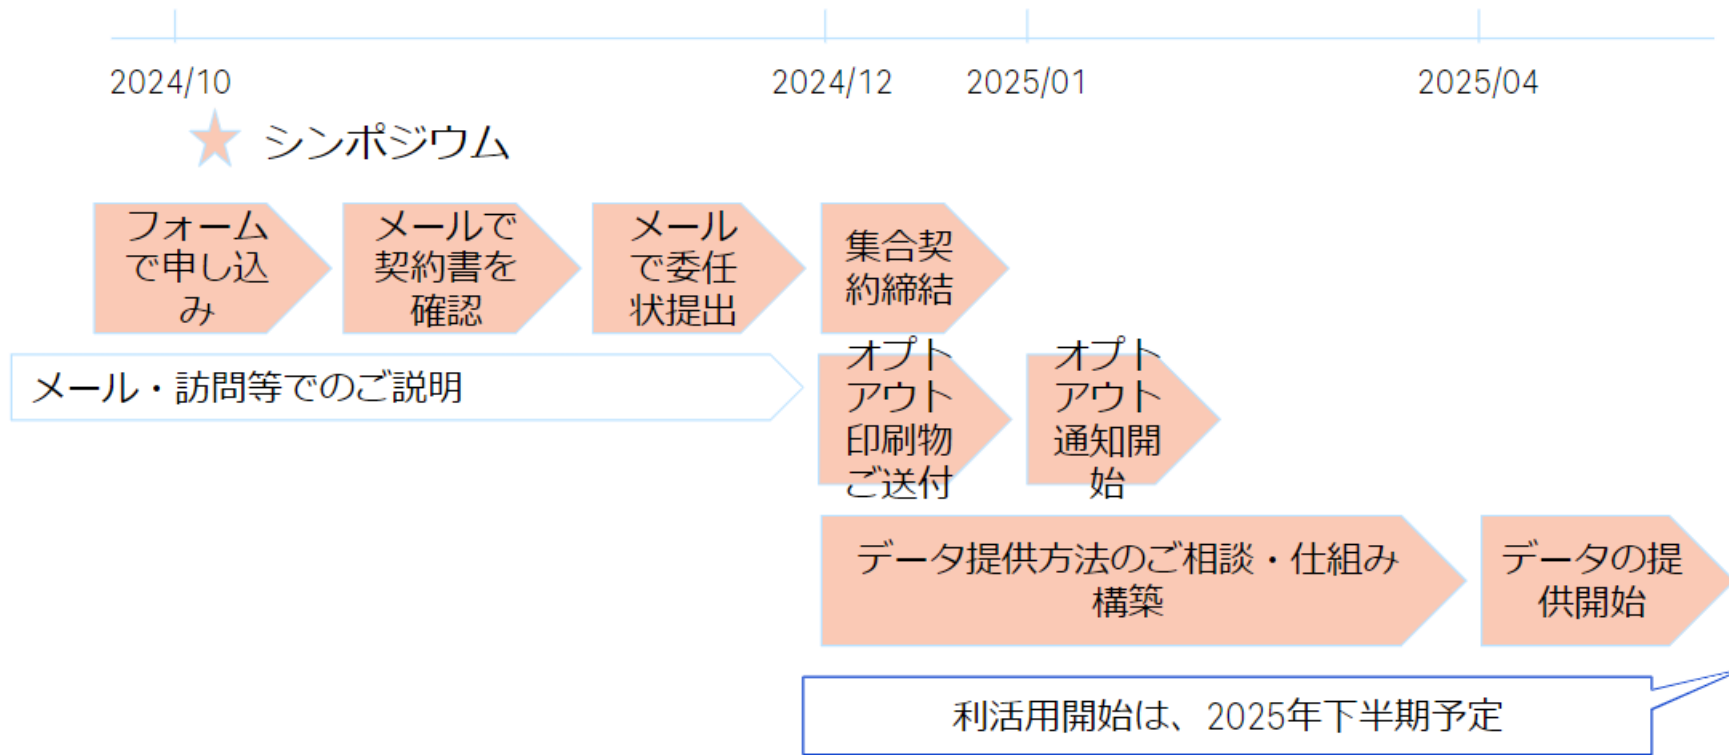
2024/10

2024/12

2025/01

2025/04

シンポジウム

フォームで申し込み

メールで契約書を確認

メールで委任状提出

集合契約締結

メール・訪問等でのご説明

オプトアウト印刷物ご送付

オプトアウト通知開始

データ提供方法のご相談・仕組み構築

データの提供開始

利活用開始は、2025年下半期予定